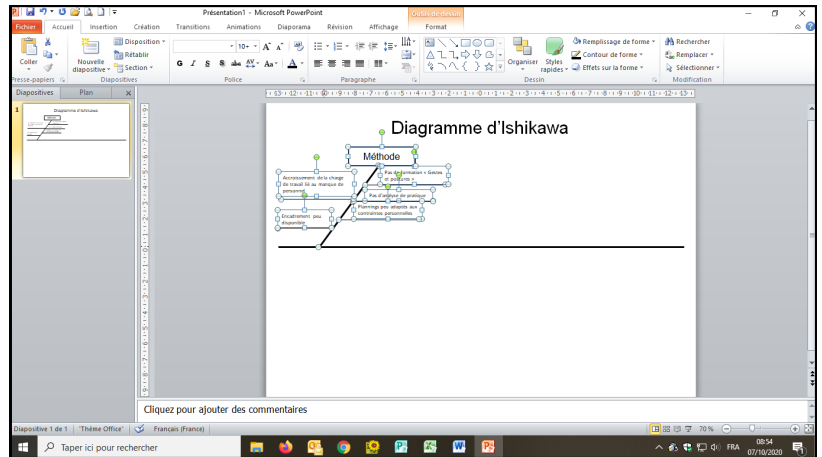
Présentation1 - Microsoft PowerPoint
Outils de dessin
Fichier
Accueil
Insertion
Création
Transitions
Animations
Diaporama
Révision
Affichage
Format
Coller
Nouvelle diapositive
Disposition
Rétablir
Section
Presse-papiers
Diapositives
Police
Paragraphe
Dessin
Organiser
Styles rapides
Remplissage de forme
Contour de forme
Effets sur la forme
Rechercher
Remplacer
Sélectionner
Modification
Diapositives
Plan
1
Diagramme d'Ishikawa
Méthode
Accroissement de la charge de travail lié au manque de personnel
Pas de formation « Gestes et postures »
Pas d'analyse de pratique
Plannings peu adaptés aux contraintes personnelles
Encadrement peu disponible
Cliquez pour ajouter des commentaires
Diapositive 1 de 1
"Thème Office"
Français (France)
70 %
Taper ici pour rechercher
FRA
08:54
07/10/2020